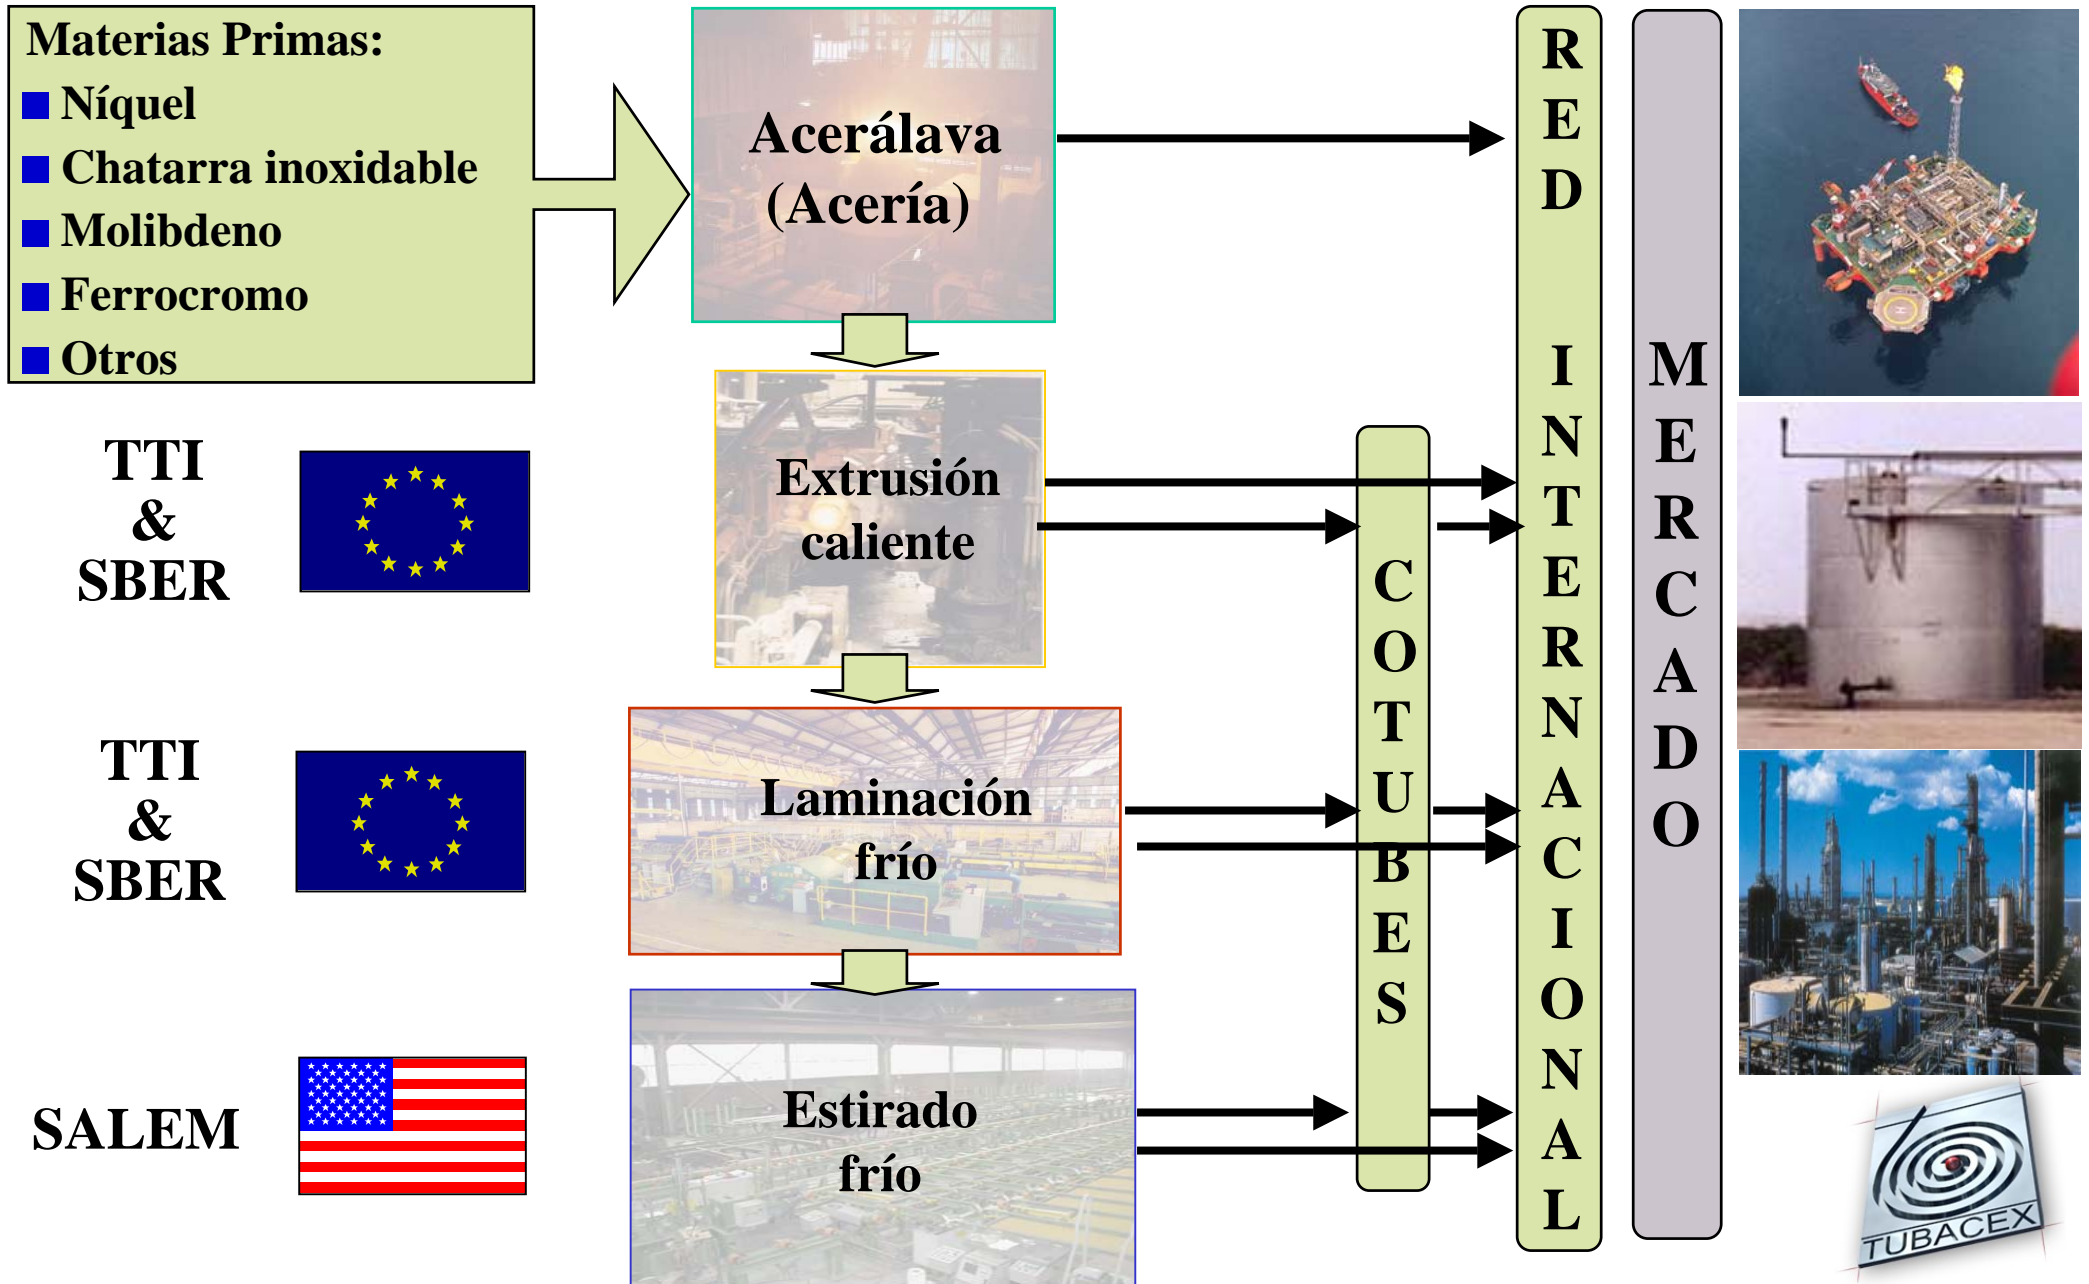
Materias Primas:
Níquel
Chatarra inoxidable
Molibdeno
Ferrocromo
Otros

Acerálava (Acería)

Extrusión caliente

Laminación frío

Estirado frío

TTI & SBER

TTI & SBER

SALEM

COTUBES

RED INTERNACIONAL

MERCADO

TUBACEX